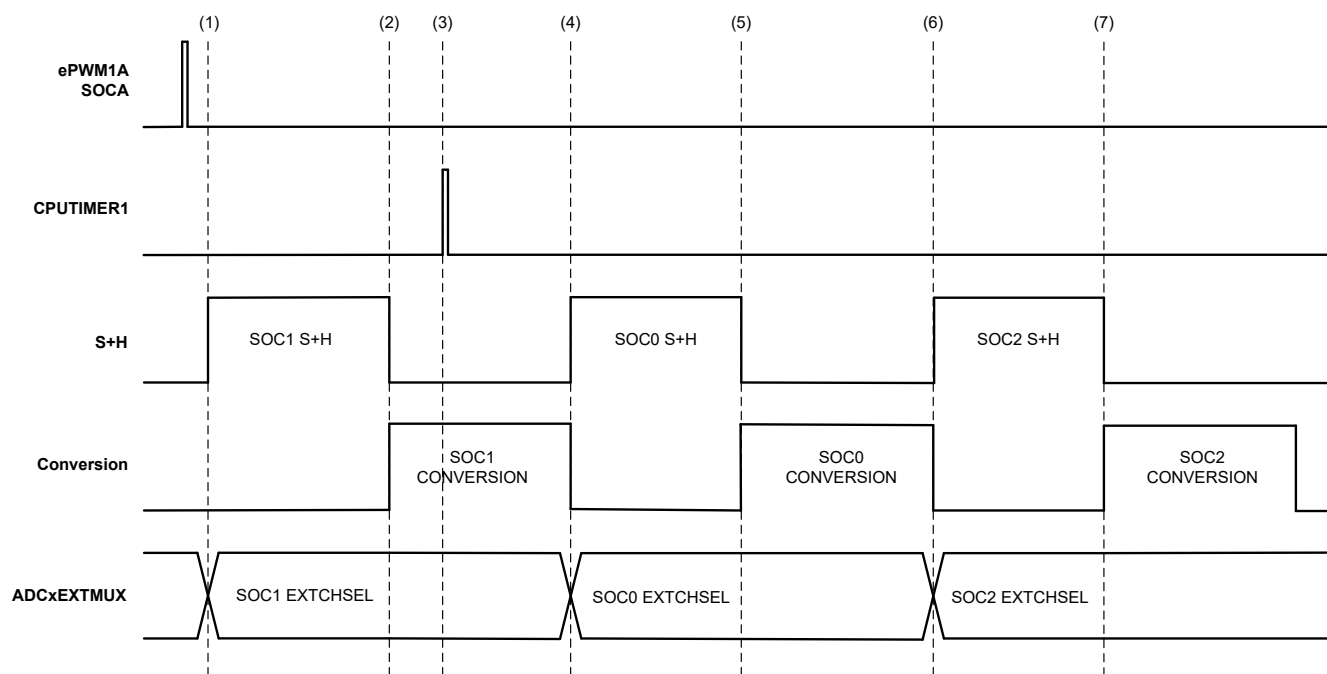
(1) (2) (3) (4) (5) (6) (7)

ePWM1A SOCA

CPUTIMER1

S+H

SOC1 S+H

SOC0 S+H

SOC2 S+H

Conversion

SOC1 CONVERSION

SOC0 CONVERSION

SOC2 CONVERSION

ADCxEXTMUX

SOC1 EXTCHSEL

SOC0 EXTCHSEL

SOC2 EXTCHSEL